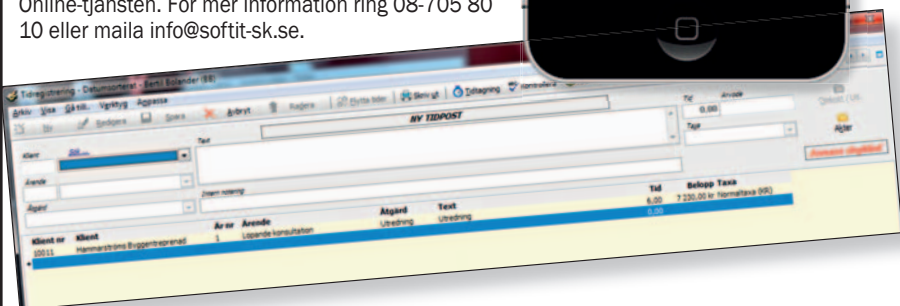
Online-tjänsten. För mer information ring 08-705 80 10 eller maila info@softit-sk.se.

Tidregistrering - Datumsorterat - Bernt Bolander (BB)

Arkiv Visa Gå till Verktyg Anpassa

Ny Redigera Spara Avbryt Radera Flytta tider Skriv ut Tidtagning Kontrollera

NY TIDPOST

Klient

Ärende

Åtgärd

Text

Intern notering

Tid 0,00

Tapa

Avgifter

Klient nr Klient År nr Ärende Åtgärd Text Tid Belopp Taxa

10011 Hammarströms Byggentreprenad 1 Löpande konsultation Utredning Utredning 6,00 7 230,00 kr Normaltaxa (KK)

0,00